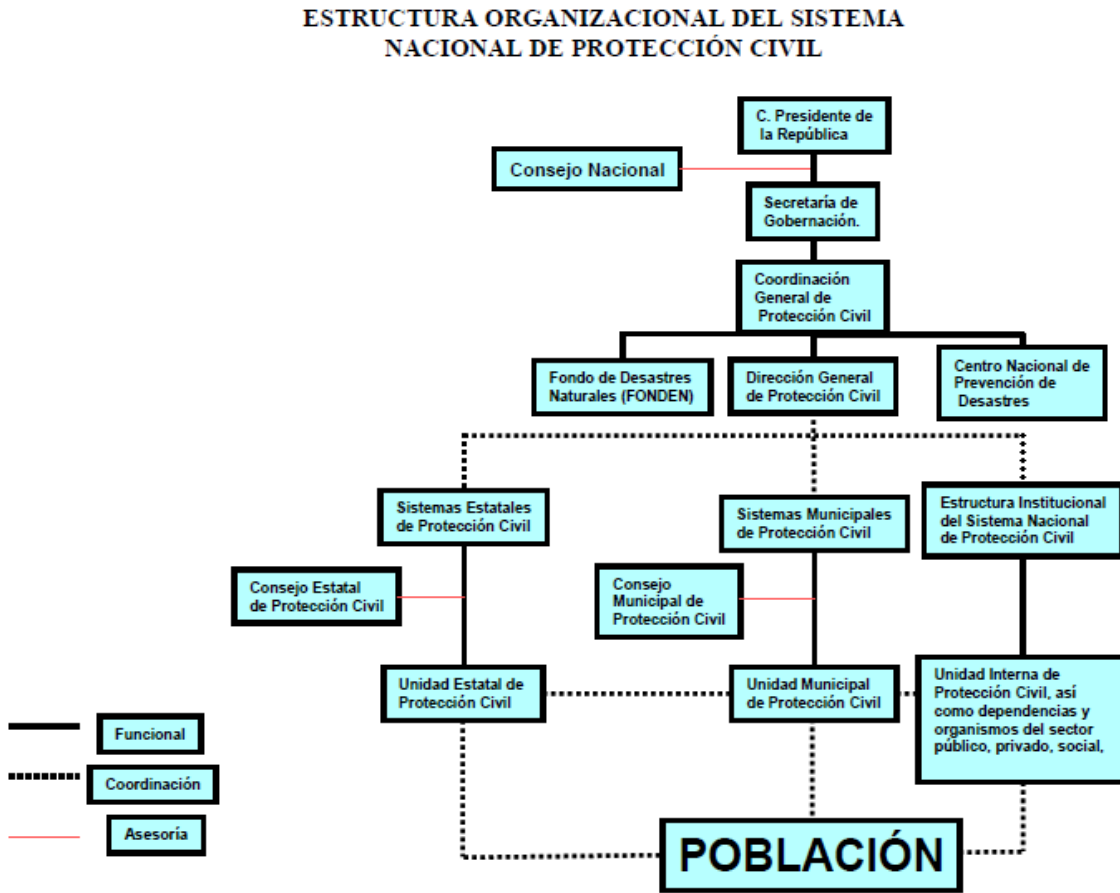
ESTRUCTURA ORGANIZACIONAL DEL SISTEMA NACIONAL DE PROTECCIÓN CIVIL

C. Presidente de la República

Consejo Nacional

Secretaría de Gobernación.

Coordinación General de Protección Civil

Fondo de Desastres Naturales (FONDEN)

Dirección General de Protección Civil

Centro Nacional de Prevención de Desastres

Sistemas Estatales de Protección Civil

Sistemas Municipales de Protección Civil

Estructura Institucional del Sistema Nacional de Protección Civil

Consejo Estatal de Protección Civil

Consejo Municipal de Protección Civil

Unidad Estatal de Protección Civil

Unidad Municipal de Protección Civil

Unidad Interna de Protección Civil, así como dependencias y organismos del sector público, privado, social,

Funcional

Coordinación

Asesoría

POBLACIÓN